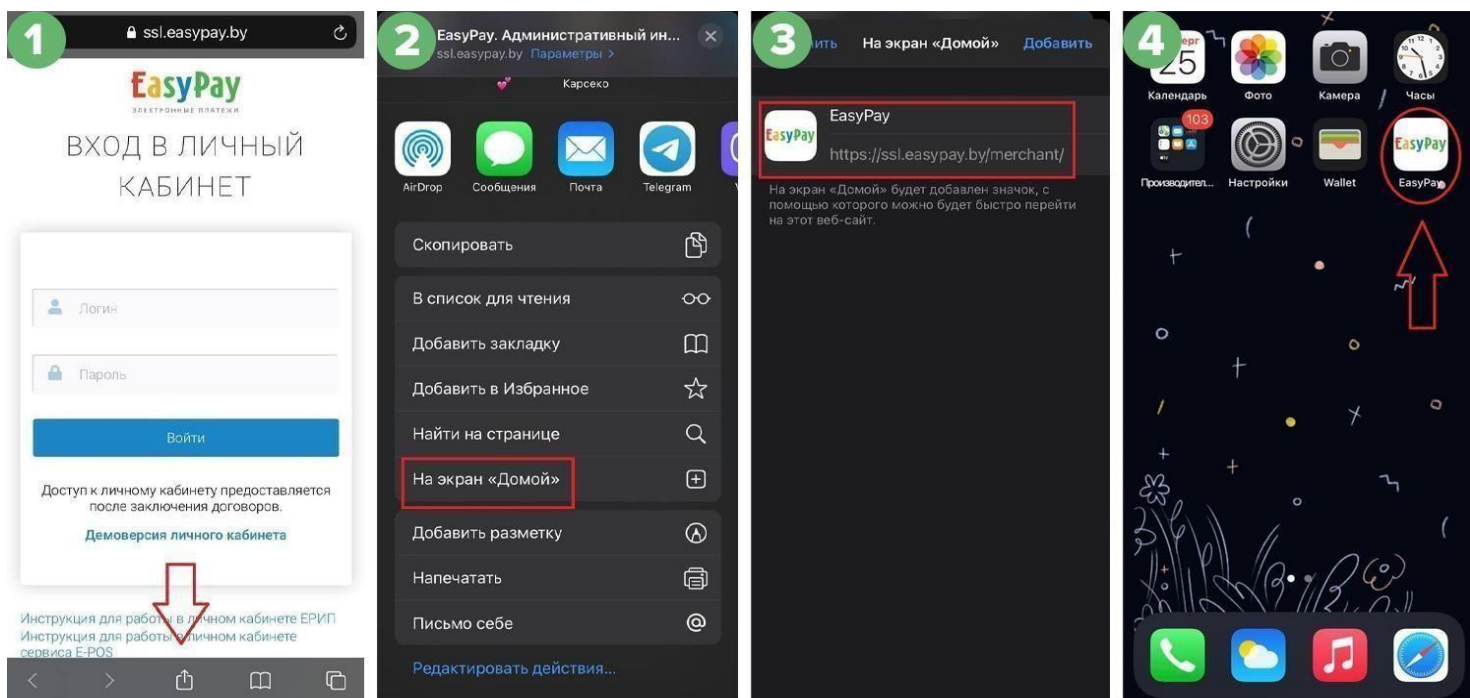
1

ssl.easypay.by

EasyPay
ЭЛЕКТРОННЫЕ ПЛАТЕЖИ

ВХОД В ЛИЧНЫЙ КАБИНЕТ

Логин

Пароль

Войти

Доступ к личному кабинету предоставляется после заключения договоров.

Демоверсия личного кабинета

Инструкция для работы в л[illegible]чном кабинете ЕРИП
Инструкция для работы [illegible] личном кабинете сервиса E-POS

2

EasyPay. Административный ин...
ssl.easypay.by Параметры >

Карсеко

AirDrop
Сообщения
Почта
Telegram

Скопировать
В список для чтения
Добавить закладку
Добавить в Избранное
Найти на странице
На экран «Домой»
Добавить разметку
Напечатать
Письмо себе
Редактировать действия...

3

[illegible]ить
На экран «Домой»
Добавить

EasyPay
EasyPay
https://ssl.easypay.by/merchant/

На экран «Домой» будет добавлен значок, с помощью которого можно будет быстро перейти на этот веб-сайт.

4

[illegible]ерг
25
Календарь
Фото
Камера
Часы
103
Производител...
Настройки
Wallet
EasyPay
EasyPay